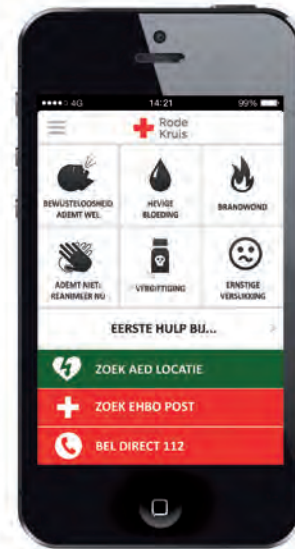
●●●●○ 4G 14:21 99%

Rode Kruis

BEWUSTELOOSHEID: ADEMT WEL

HEVIGE BLOEDING

BRANDWOND

ADEMT NIET: REANIMEER NU

VERGIFTIGING

ERNSTIGE VERSLIKKING

EERSTE HULP BIJ...

ZOEK AED LOCATIE

ZOEK EHBO POST

BEL DIRECT 112